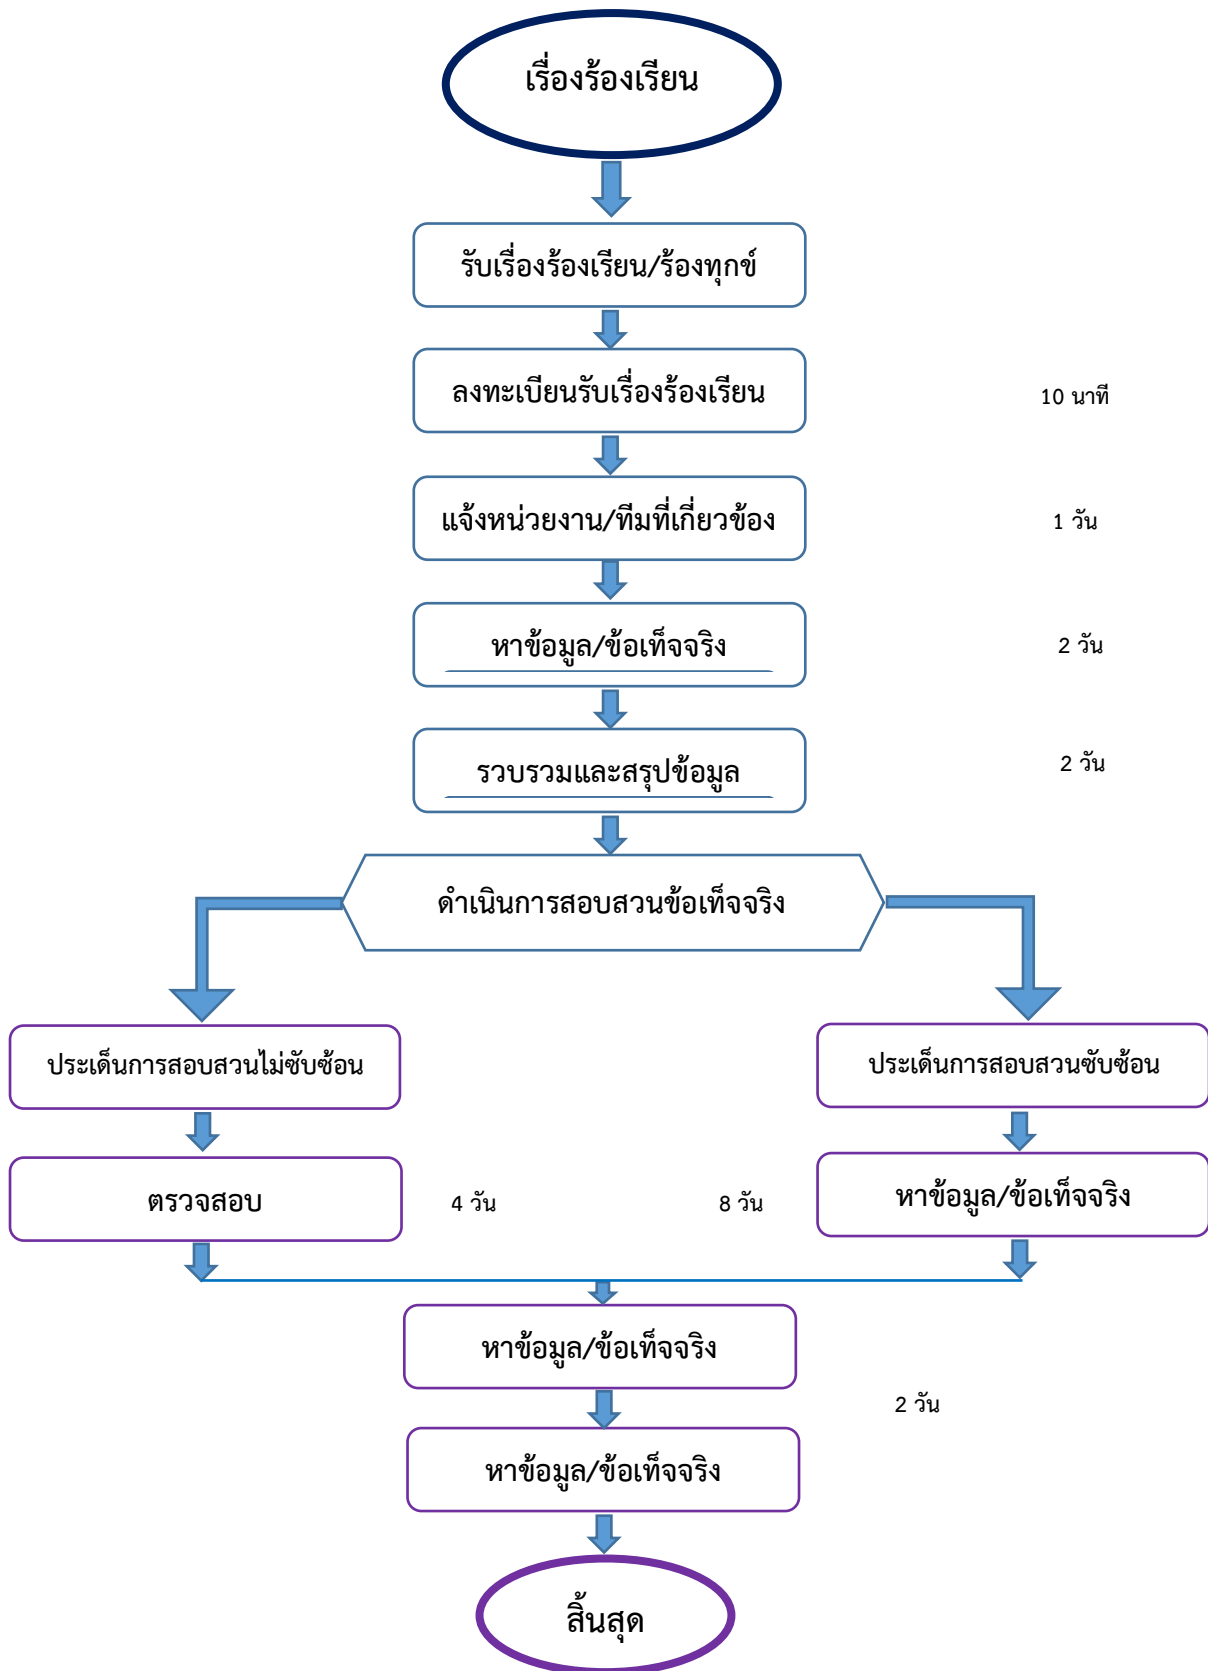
เรื่องร้องเรียน

รับเรื่องร้องเรียน/ร้องทุกข์

ลงทะเบียนรับเรื่องร้องเรียน

10 นาที

แจ้งหน่วยงาน/ทีมที่เกี่ยวข้อง

1 วัน

หาข้อมูล/ข้อเท็จจริง

2 วัน

รวบรวมและสรุปข้อมูล

2 วัน

ดำเนินการสอบสวนข้อเท็จจริง

ประเด็นการสอบสวนไม่ซับซ้อน

ประเด็นการสอบสวนซับซ้อน

ตรวจสอบ

4 วัน

8 วัน

หาข้อมูล/ข้อเท็จจริง

หาข้อมูล/ข้อเท็จจริง

2 วัน

หาข้อมูล/ข้อเท็จจริง

สิ้นสุด